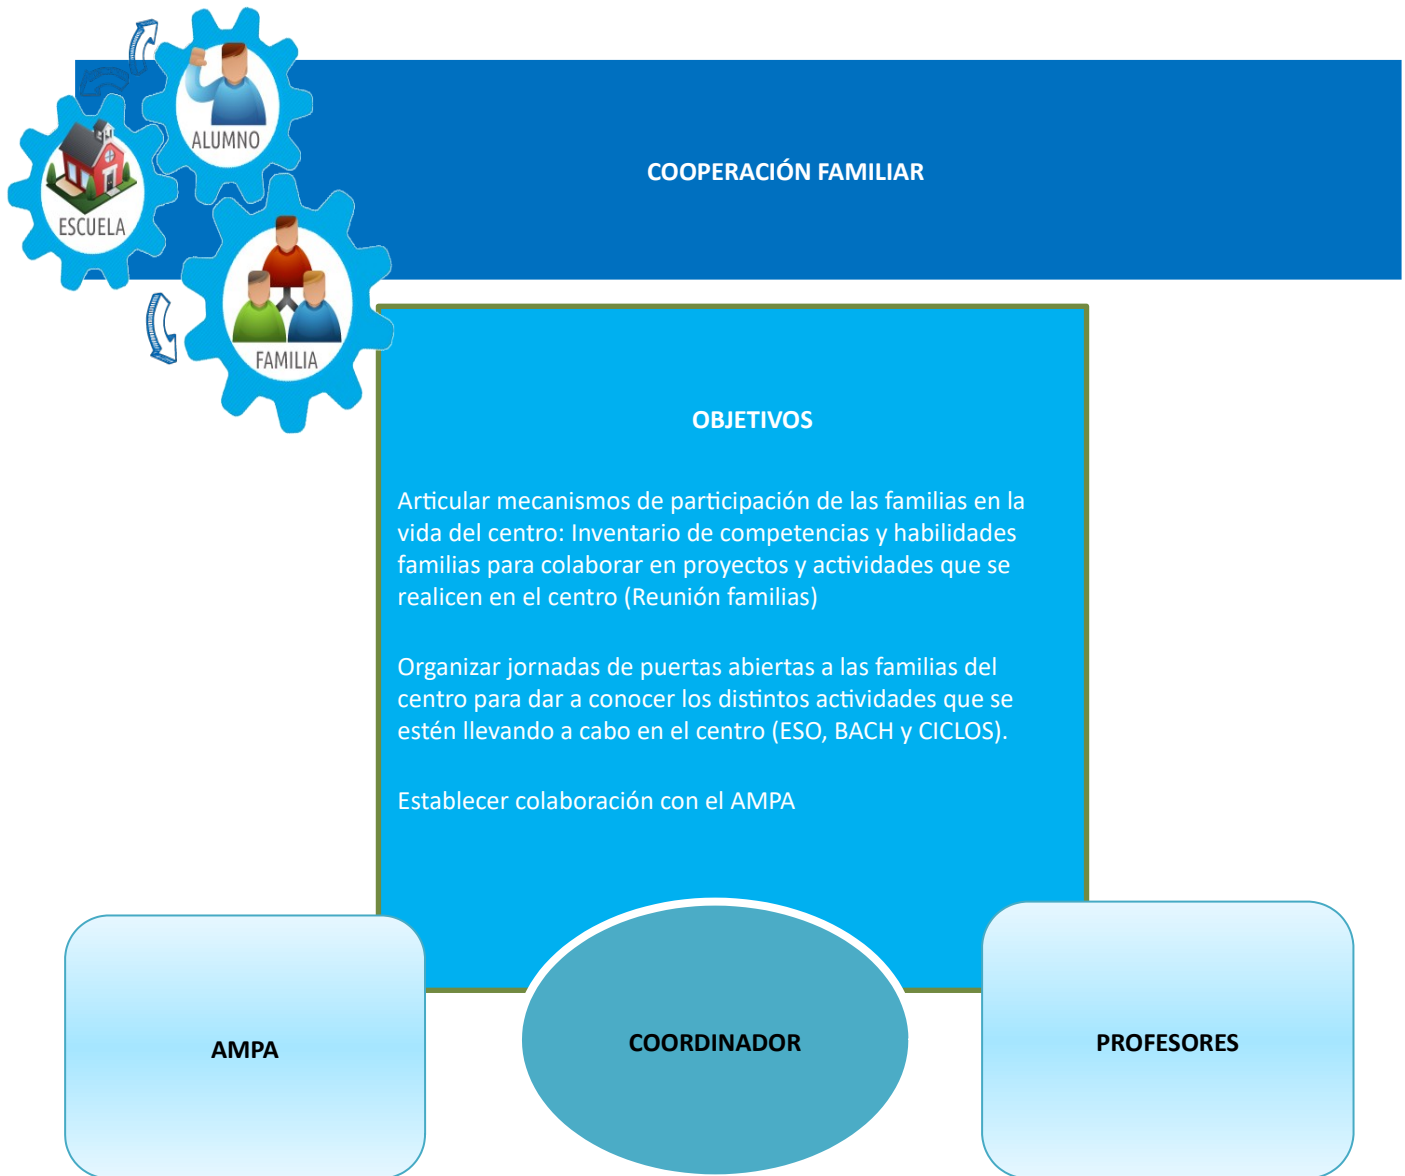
ALUMNO

ESCUELA

FAMILIA

COOPERACIÓN FAMILIAR

OBJETIVOS

Articular mecanismos de participación de las familias en la vida del centro: Inventario de competencias y habilidades familias para colaborar en proyectos y actividades que se realicen en el centro (Reunión familias)

Organizar jornadas de puertas abiertas a las familias del centro para dar a conocer los distintos actividades que se estén llevando a cabo en el centro (ESO, BACH y CICLOS).

Establecer colaboración con el AMPA

AMPA

COORDINADOR

PROFESORES